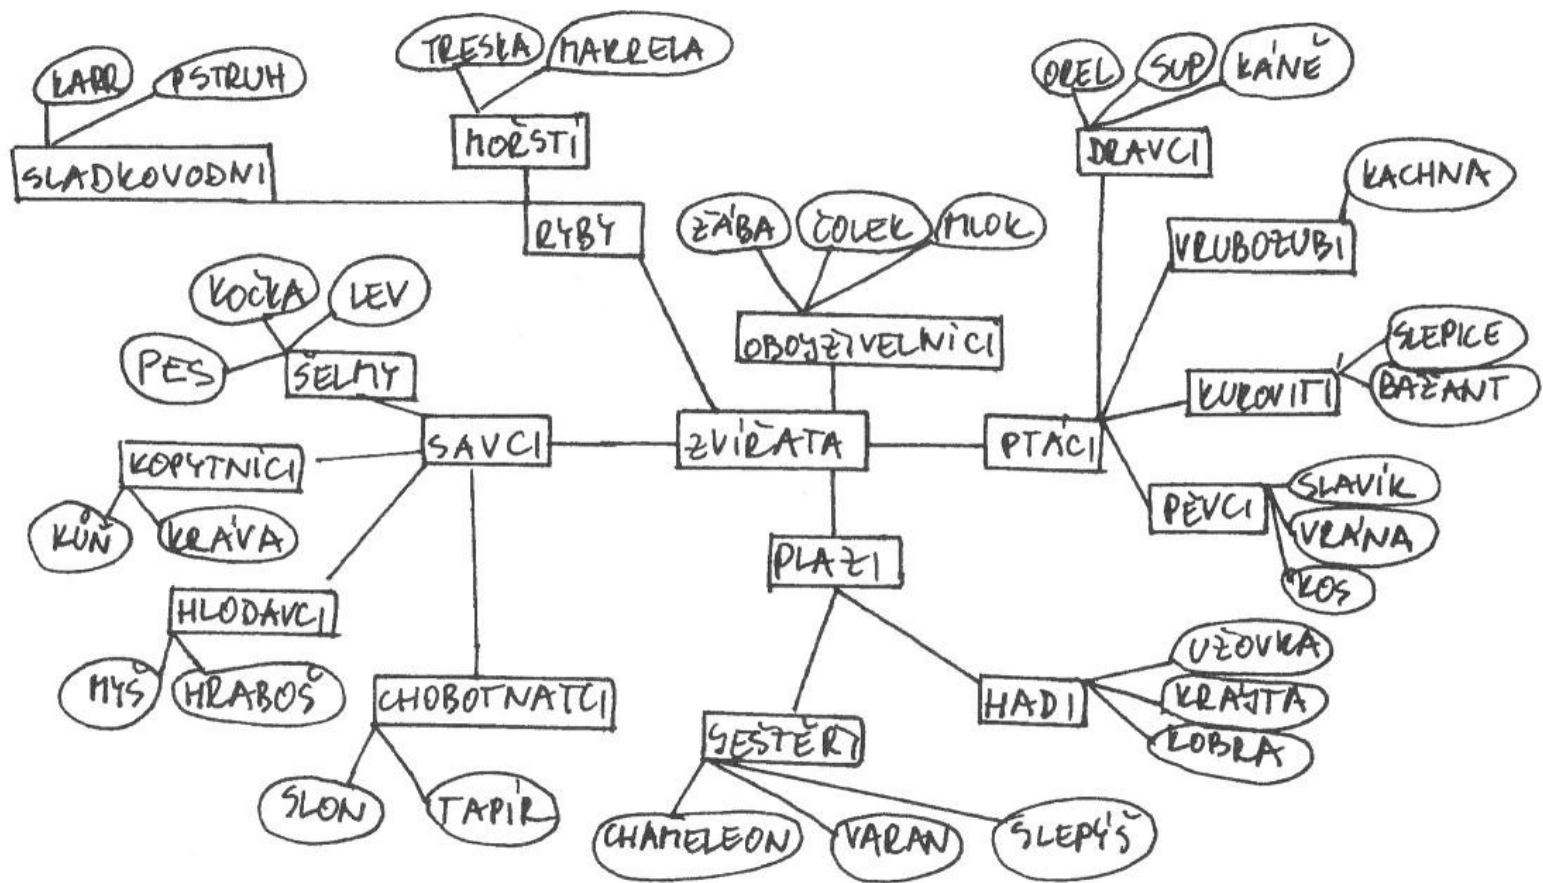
ZVÍŘATA

RYBY
MOŘSTÍ
TRESKA
MAKRELA
SLADKOVODNÍ
KAPR
PSTRUH

OBOJŽIVELNÍCI
ŽÁBA
ČOLEK
MLOK

PTÁCI
DRAVCI
OREL
SUP
KÁNĚ
VRUBOZUBÍ
KACHNA
KUROVITÍ
SLEPICE
BAŽANT
PĚVCI
SLAVÍK
VRÁNA
KOS

PLAZI
HADI
UŽOVKA
KRAJTA
KOBRA
JEŠTĚŘI
CHAMELEON
VARAN
SLEPÝŠ

SAVCI
ŠELMY
KOČKA
LEV
PES
KOPYTNÍCI
KŮŇ
KRÁVA
HLODAVCI
MYŠ
HRABOŠ
CHOBOTNATCI
SLON
TAPÍR